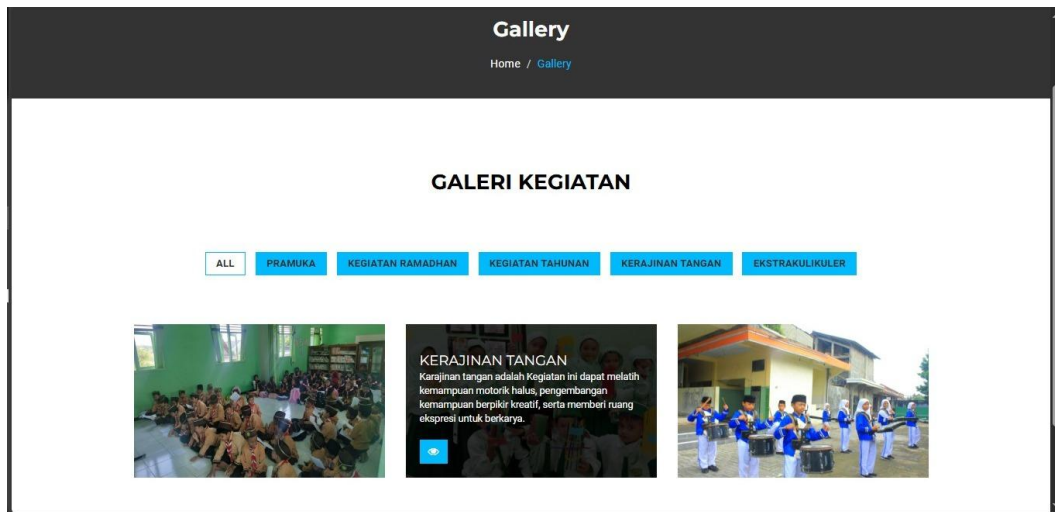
Gallery

Home / Gallery

GALERI KEGIATAN

ALL PRAMUKA KEGIATAN RAMADHAN KEGIATAN TAHUNAN KERAJINAN TANGAN EKSTRAKULIKULER

KERAJINAN TANGAN

Karajinan tangan adalah Kegiatan ini dapat melatih kemampuan motorik halus, pengembangan kemampuan berpikir kreatif, serta memberi ruang ekspresi untuk berkarya.